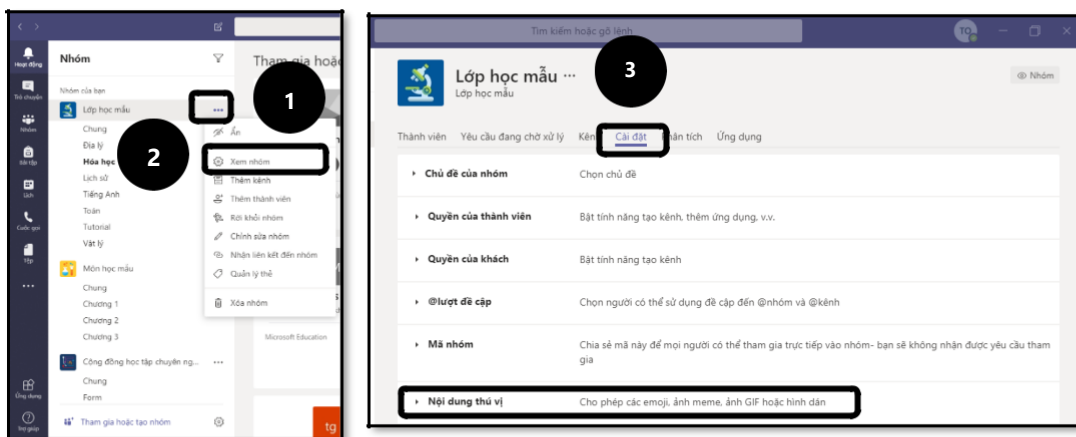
Hoạt động
Trò chuyện
Nhóm
Bài tập
Lịch
Cuộc gọi
Tệp
Ứng dụng
Trợ giúp

Nhóm

Nhóm của bạn

Lớp học mẫu
Chung
Địa lý
Hóa học
Lịch sử
Tiếng Anh
Toán
Tutorial
Vật lý

Môn học mẫu
Chung
Chương 1
Chương 2
Chương 3

Cộng đồng học tập chuyên ng...
Chung
Form

Tham gia hoặc tạo nhóm

Tham gia h

Ẩn
Xem nhóm
Thêm kênh
Thêm thành viên
Rời khỏi nhóm
Chỉnh sửa nhóm
Nhận liên kết đến nhóm
Quản lý thẻ
Xóa nhóm

Microsoft Education

tg

1
2

Tìm kiếm hoặc gõ lệnh

TG

3

Lớp học mẫu ···
Lớp học mẫu

Nhóm

Thành viên
Yêu cầu đang chờ xử lý
Kênh
Cài đặt
Phân tích
Ứng dụng

| | |
|---|---|
| Chủ đề của nhóm | Chọn chủ đề |
| Quyền của thành viên | Bật tính năng tạo kênh, thêm ứng dụng, v.v. |
| Quyền của khách | Bật tính năng tạo kênh |
| @lượt đề cập | Chọn người có thể sử dụng đề cập đến @nhóm và @kênh |
| Mã nhóm | Chia sẻ mã này để mọi người có thể tham gia trực tiếp vào nhóm- bạn sẽ không nhận được yêu cầu tham gia |
| Nội dung thú vị | Cho phép các emoji, ảnh meme, ảnh GIF hoặc hình dán |